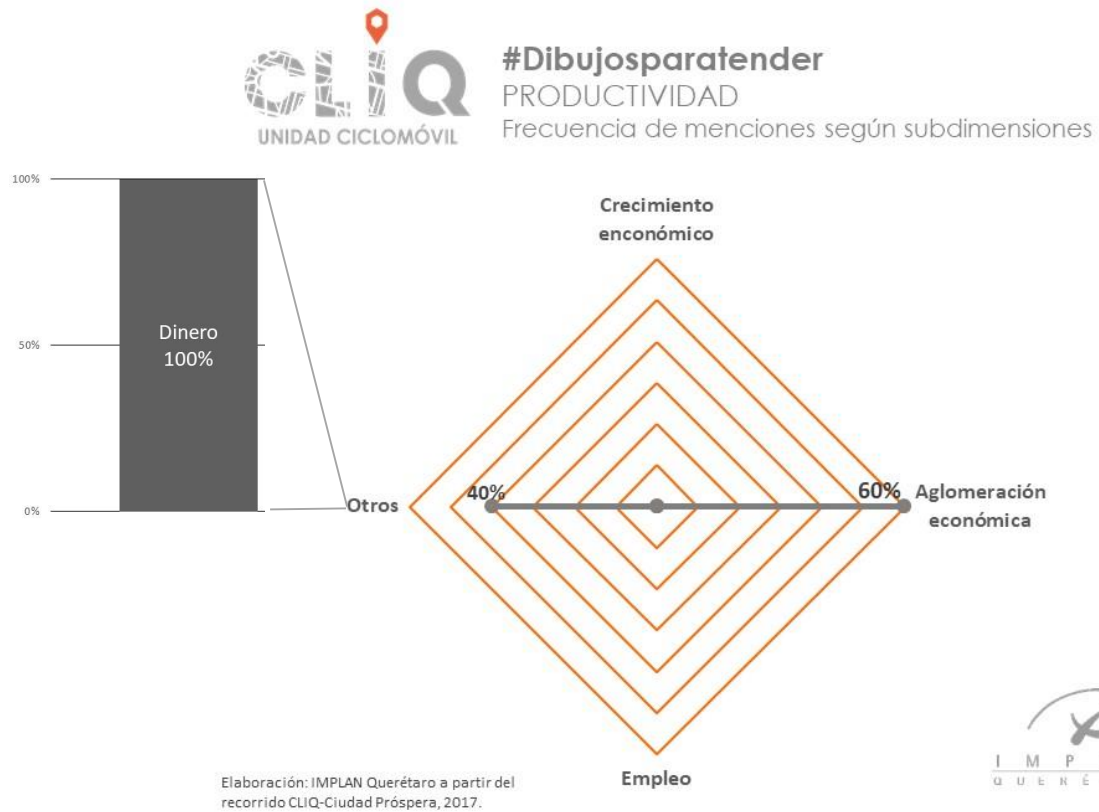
CLIQ
UNIDAD CICLOMÓVIL

#Dibujosparatender
PRODUCTIVIDAD
Frecuencia de menciones según subdimensiones

100%
50%
0%

Dinero
100%

Crecimiento
enconómico

Otros

40%

60%

Aglomeración
económica

Empleo

Elaboración: IMPLAN Querétaro a partir del recorrido CLIQ-Ciudad Próspera, 2017.

I M P
Q U E R É